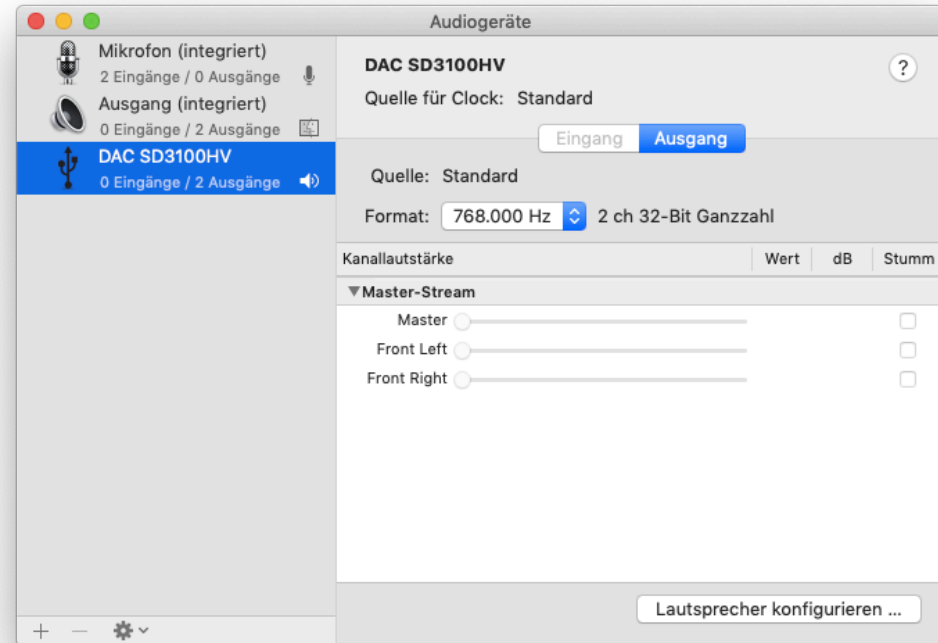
Audiogeräte

Mikrofon (integriert)
2 Eingänge / 0 Ausgänge

Ausgang (integriert)
0 Eingänge / 2 Ausgänge

DAC SD3100HV
0 Eingänge / 2 Ausgänge

+ —

DAC SD3100HV

Quelle für Clock: Standard

?

Eingang Ausgang

Quelle: Standard

Format: 768.000 Hz 2 ch 32-Bit Ganzzahl

| Kanallautstärke | Wert | dB | Stumm |
|---|---|---|---|
| ▼Master-Stream | | | |
| Master | | | |
| Front Left | | | |
| Front Right | | | |

Lautsprecher konfigurieren ...